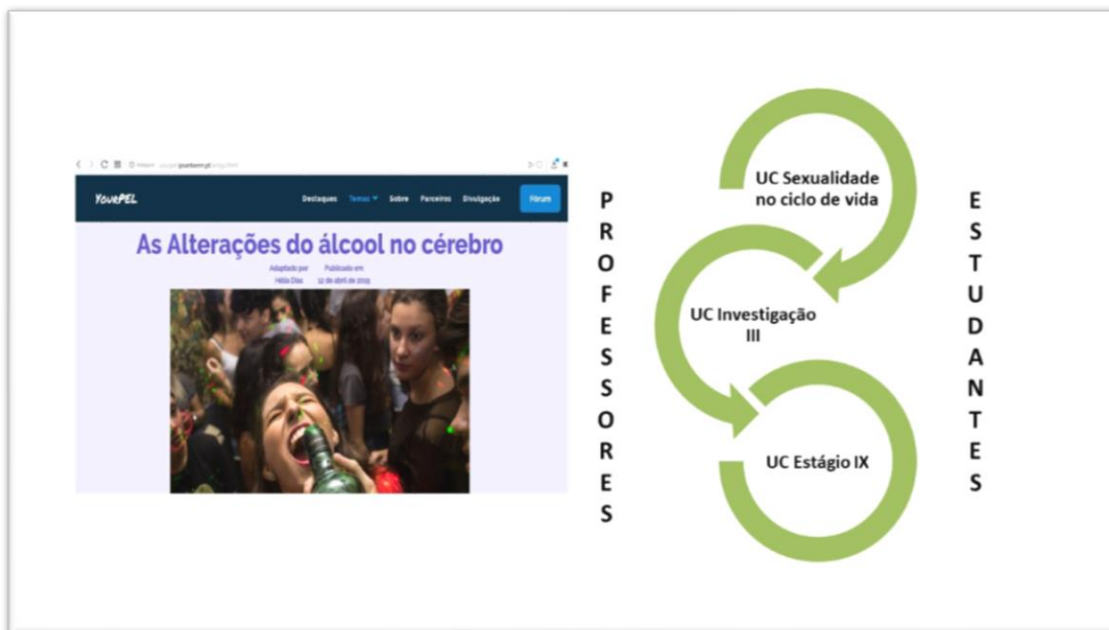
YourPEL

Destaques Temas Sobre Parceiros Divulgação Fórum

As Alterações do álcool no cérebro

Adaptado por Hélia Dias

Publicado em 12 de abril de 2019

P
R
O
F
E
S
S
O
R
E
S

UC Sexualidade no ciclo de vida

UC Investigação III

UC Estágio IX

E
S
T
U
D
A
N
T
E
S